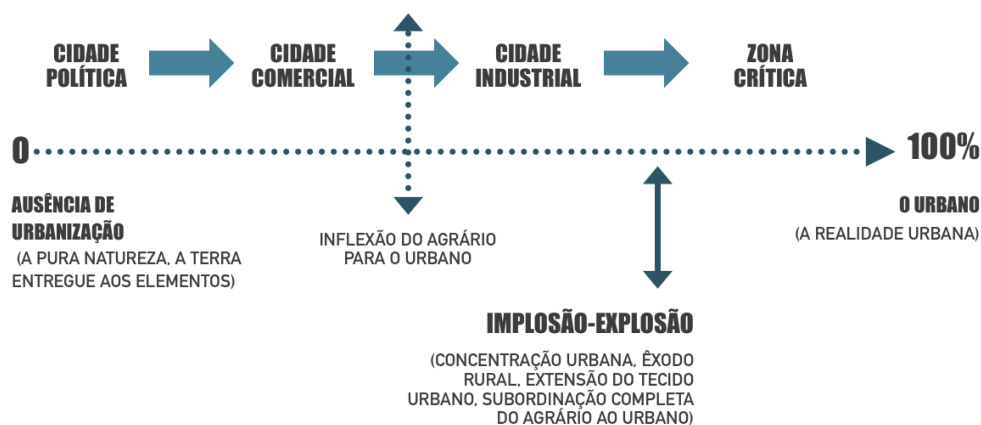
CIDADE POLÍTICA

CIDADE COMERCIAL

CIDADE INDUSTRIAL

ZONA CRÍTICA

0

100%

AUSÊNCIA DE URBANIZAÇÃO
(A PURA NATUREZA, A TERRA ENTREGUE AOS ELEMENTOS)

INFLEXÃO DO AGRÁRIO PARA O URBANO

O URBANO
(A REALIDADE URBANA)

IMPLOSÃO-EXPLOSÃO

(CONCENTRAÇÃO URBANA, ÊXODO RURAL, EXTENSÃO DO TECIDO URBANO, SUBORDINAÇÃO COMPLETA DO AGRÁRIO AO URBANO)